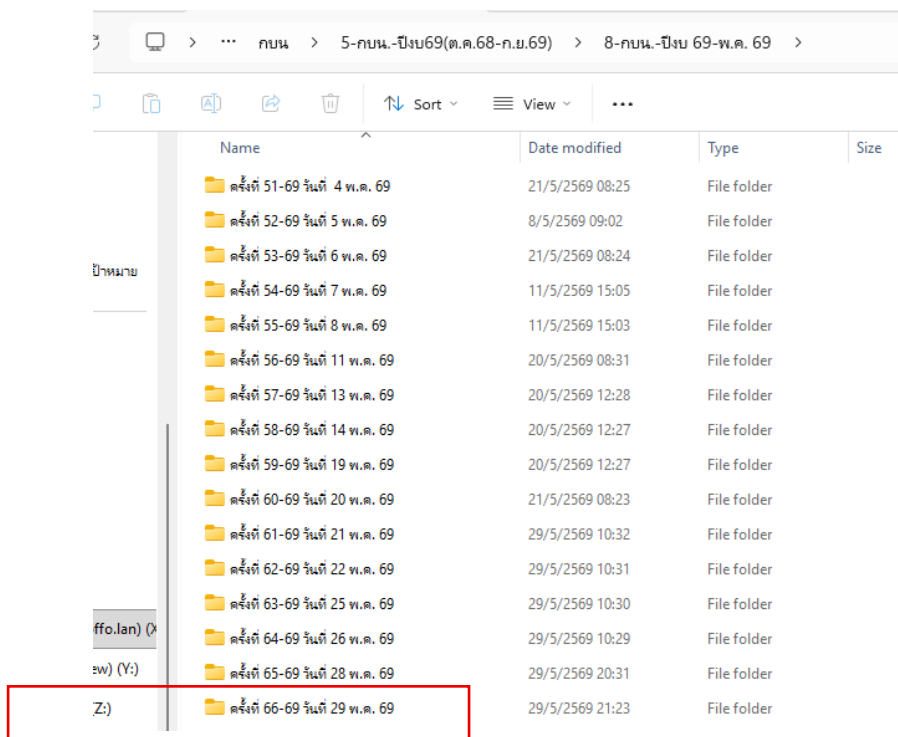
กบน > 5-กบน.-ปีงบ69(ต.ค.68-ก.ย.69) > 8-กบน.-ปีงบ 69-พ.ค. 69 >

Sort View ...

ป้าหมาย

ffo.lan) (X
ew) (Y:)
Z:)

| Name | Date modified | Type | Size |
|---|---|---|---|
| ครั้งที่ 51-69 วันที่ 4 พ.ค. 69 | 21/5/2569 08:25 | File folder | |
| ครั้งที่ 52-69 วันที่ 5 พ.ค. 69 | 8/5/2569 09:02 | File folder | |
| ครั้งที่ 53-69 วันที่ 6 พ.ค. 69 | 21/5/2569 08:24 | File folder | |
| ครั้งที่ 54-69 วันที่ 7 พ.ค. 69 | 11/5/2569 15:05 | File folder | |
| ครั้งที่ 55-69 วันที่ 8 พ.ค. 69 | 11/5/2569 15:03 | File folder | |
| ครั้งที่ 56-69 วันที่ 11 พ.ค. 69 | 20/5/2569 08:31 | File folder | |
| ครั้งที่ 57-69 วันที่ 13 พ.ค. 69 | 20/5/2569 12:28 | File folder | |
| ครั้งที่ 58-69 วันที่ 14 พ.ค. 69 | 20/5/2569 12:27 | File folder | |
| ครั้งที่ 59-69 วันที่ 19 พ.ค. 69 | 20/5/2569 12:27 | File folder | |
| ครั้งที่ 60-69 วันที่ 20 พ.ค. 69 | 21/5/2569 08:23 | File folder | |
| ครั้งที่ 61-69 วันที่ 21 พ.ค. 69 | 29/5/2569 10:32 | File folder | |
| ครั้งที่ 62-69 วันที่ 22 พ.ค. 69 | 29/5/2569 10:31 | File folder | |
| ครั้งที่ 63-69 วันที่ 25 พ.ค. 69 | 29/5/2569 10:30 | File folder | |
| ครั้งที่ 64-69 วันที่ 26 พ.ค. 69 | 29/5/2569 10:29 | File folder | |
| ครั้งที่ 65-69 วันที่ 28 พ.ค. 69 | 29/5/2569 20:31 | File folder | |
| ครั้งที่ 66-69 วันที่ 29 พ.ค. 69 | 29/5/2569 21:23 | File folder | |